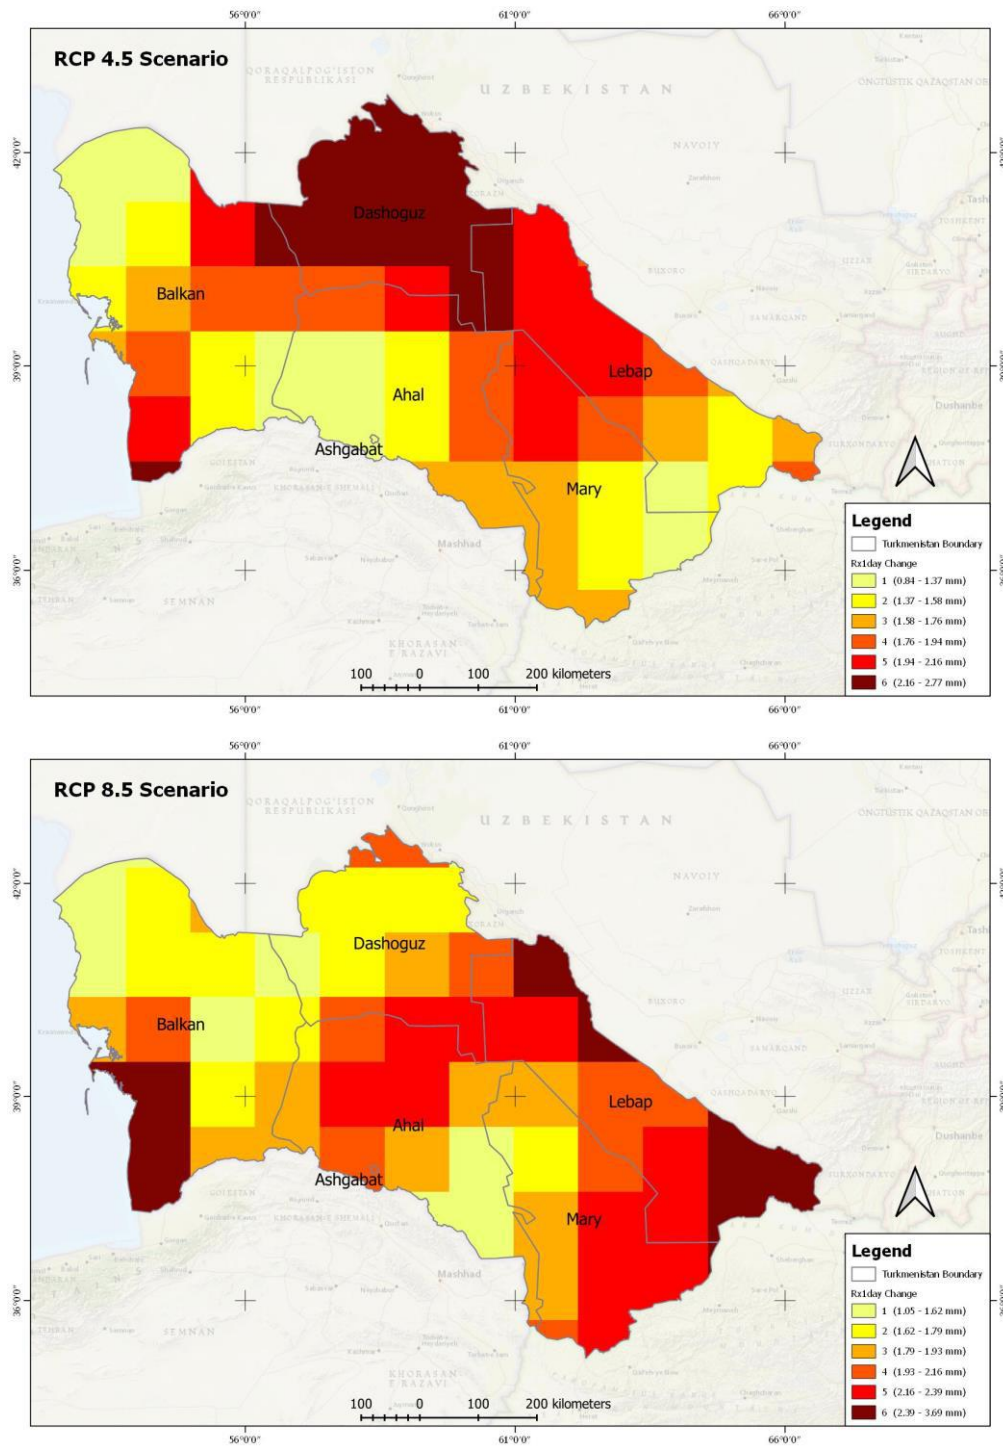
56°0'0"
61°0'0"
66°0'0"

RCP 4.5 Scenario

QORAQALPOG'ISTON RESPUBLIKASI
UZBEKISTAN
ONGTUSTIK QAZAQSTAN OB
NAVOIY
42°0'0"
Dashoguz
Balkan
BUXORO
SAMARQAND
JIZZAX
SIRDARYO
QASHQADARYO
39°0'0"
Lebap
Ahal
Dushanbe
Ashgabat
SURXONDARYO
GOLESTAN
KHORASAN-E SHEMALI
Mary
Mashhad
36°0'0"
SEMNAN
KHORASAN-E RAZAVI
100 0 100 200 kilometers

Legend
Turkmenistan Boundary
Rx1day Change
1 (0.84 - 1.37 mm)
2 (1.37 - 1.58 mm)
3 (1.58 - 1.76 mm)
4 (1.76 - 1.94 mm)
5 (1.94 - 2.16 mm)
6 (2.16 - 2.77 mm)

56°0'0"
61°0'0"
66°0'0"

56°0'0"
61°0'0"
66°0'0"

RCP 8.5 Scenario

QORAQALPOG'ISTON RESPUBLIKASI
UZBEKISTAN
ONGTUSTIK QAZAQSTAN OB
NAVOIY
42°0'0"
Dashoguz
Balkan
BUXORO
SAMARQAND
JIZZAX
SIRDARYO
QASHQADARYO
39°0'0"
Lebap
Ahal
Dushanbe
Ashgabat
SURXONDARYO
GOLESTAN
KHORASAN-E SHEMALI
Mary
Mashhad
36°0'0"
SEMNAN
KHORASAN-E RAZAVI
100 0 100 200 kilometers

Legend
Turkmenistan Boundary
Rx1day Change
1 (1.05 - 1.62 mm)
2 (1.62 - 1.79 mm)
3 (1.79 - 1.93 mm)
4 (1.93 - 2.16 mm)
5 (2.16 - 2.39 mm)
6 (2.39 - 3.69 mm)

56°0'0"
61°0'0"
66°0'0"